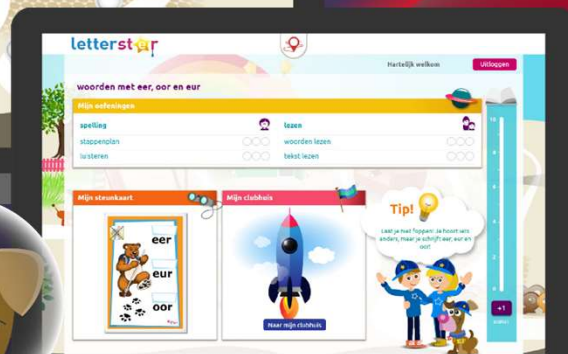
letterster

Hartelijk welkom

Uitloggen

woorden met eer, oor en eur

Mijn oefeningen

spelling

stappenplan

luisteren

lezen

woorden lezen

tekst lezen

10

Mijn steunkaart

eer

eur

oor

Mijn clubhuis

Naar mijn clubhuis

Tip!

Let je met foppen! Je hoort iets anders, maar je schrijft eer, eur en oor!

+1